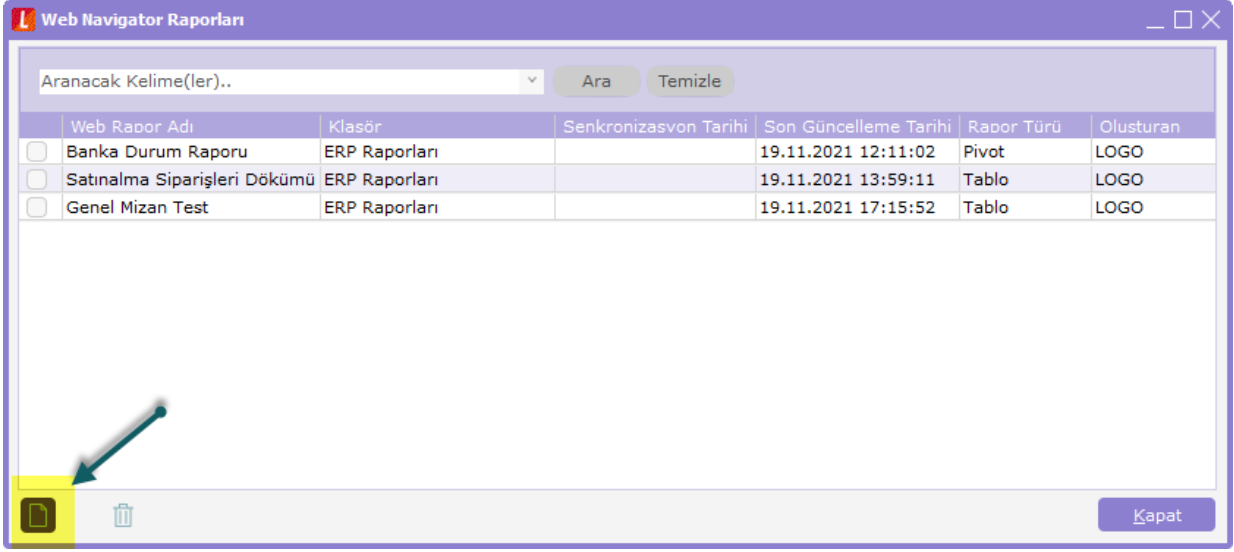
Web Navigator Raporları

Aranacak Kelime(ler)..

Ara

Temizle

| | Web Rapor Adı | Klasör | Senkronizasyon Tarihi | Son Güncelleme Tarihi | Rapor Türü | Oluşturan |
|---|---|---|---|---|---|---|
| | Banka Durum Raporu | ERP Raporları | | 19.11.2021 12:11:02 | Pivot | LOGO |
| | Satınalma Siparişleri Dökümü | ERP Raporları | | 19.11.2021 13:59:11 | Tablo | LOGO |
| | Genel Mizan Test | ERP Raporları | | 19.11.2021 17:15:52 | Tablo | LOGO |

Kapat